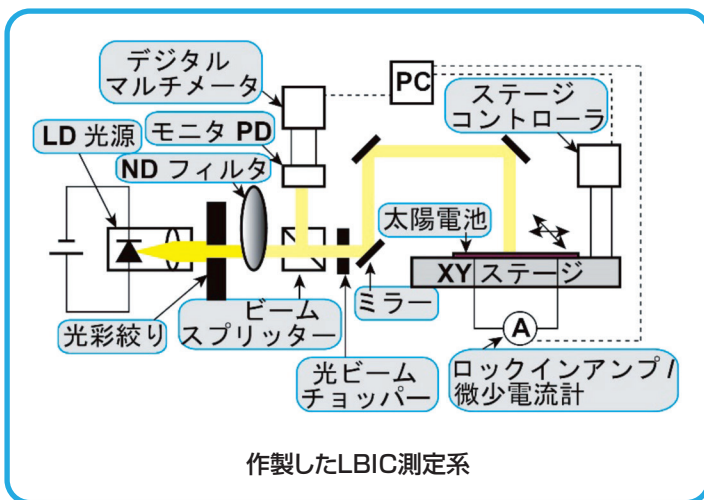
デジタル
マルチメータ

PC

ステージ
コントローラ

LD 光源

モニタ PD

ND フィルタ

太陽電池

XY ステージ

A

ビーム
スプリッター

ミラー

光彩絞り

光ビーム
チョッパー

ロックインアンプ /
微少電流計

作製したLBIC測定系